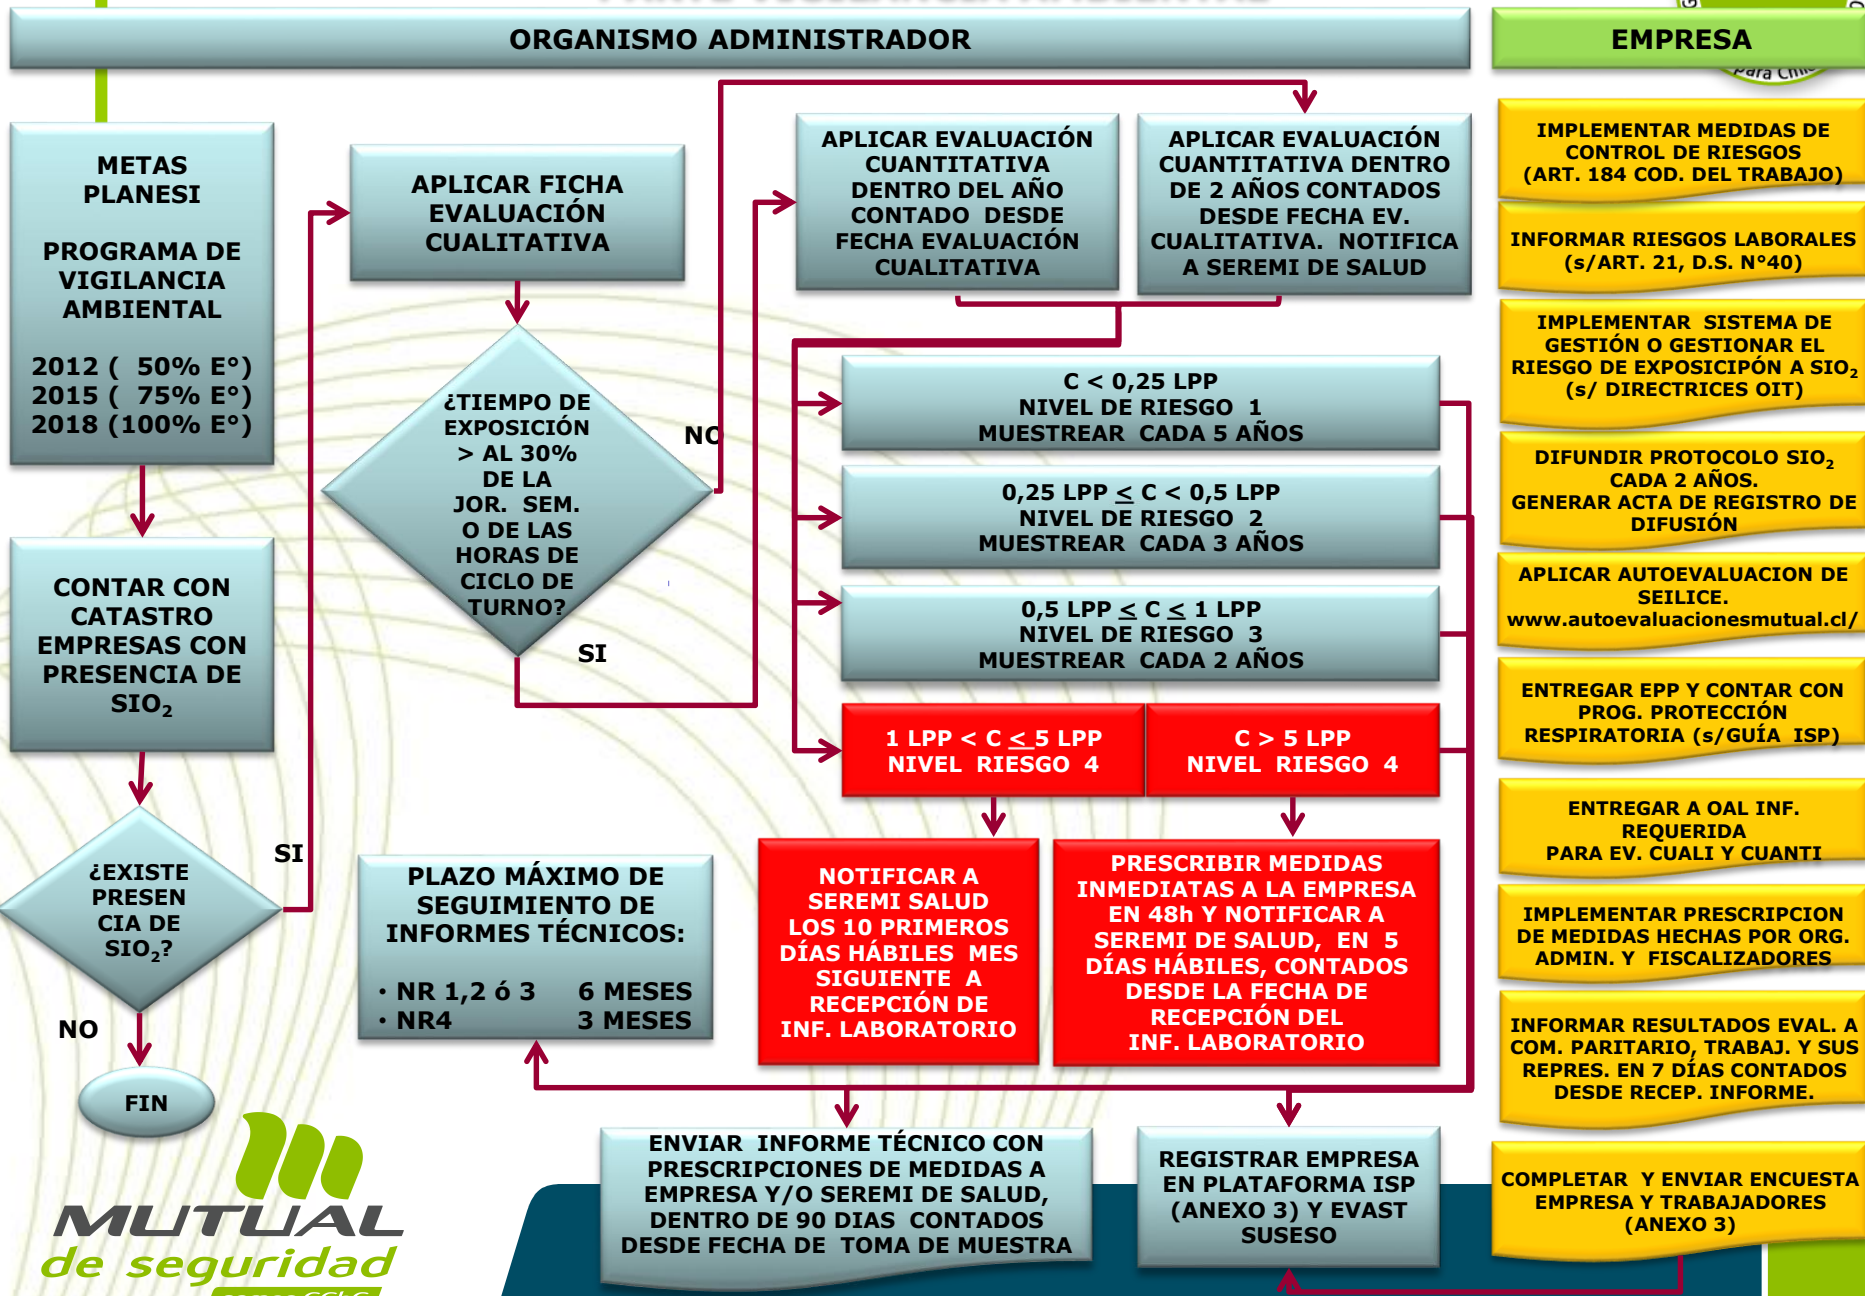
ORGANISMO ADMINISTRADOR

EMPRESA

METAS PLANESI

PROGRAMA DE VIGILANCIA AMBIENTAL

2012 ( 50% E°)
2015 ( 75% E°)
2018 (100% E°)

CONTAR CON CATASTRO EMPRESAS CON PRESENCIA DE $SIO_2$

¿EXISTE PRESENCIA DE $SIO_2$?

SI

NO

FIN

APLICAR FICHA EVALUACIÓN CUALITATIVA

¿TIEMPO DE EXPOSICIÓN > AL 30% DE LA JOR. SEM. O DE LAS HORAS DE CICLO DE TURNO?

NO

SI

APLICAR EVALUACIÓN CUANTITATIVA DENTRO DEL AÑO CONTADO DESDE FECHA EVALUACIÓN CUALITATIVA

APLICAR EVALUACIÓN CUANTITATIVA DENTRO DE 2 AÑOS CONTADOS DESDE FECHA EV. CUALITATIVA. NOTIFICA A SEREMI DE SALUD

C < 0,25 LPP
NIVEL DE RIESGO 1
MUESTREAR CADA 5 AÑOS

0,25 LPP ≤ C < 0,5 LPP
NIVEL DE RIESGO 2
MUESTREAR CADA 3 AÑOS

0,5 LPP ≤ C ≤ 1 LPP
NIVEL DE RIESGO 3
MUESTREAR CADA 2 AÑOS

1 LPP < C ≤ 5 LPP
NIVEL RIESGO 4

C > 5 LPP
NIVEL RIESGO 4

PLAZO MÁXIMO DE SEGUIMIENTO DE INFORMES TÉCNICOS:

• NR 1,2 ó 3 6 MESES
• NR4 3 MESES

NOTIFICAR A SEREMI SALUD LOS 10 PRIMEROS DÍAS HÁBILES MES SIGUIENTE A RECEPCIÓN DE INF. LABORATORIO

PRESCRIBIR MEDIDAS INMEDIATAS A LA EMPRESA EN 48h Y NOTIFICAR A SEREMI DE SALUD, EN 5 DÍAS HÁBILES, CONTADOS DESDE LA FECHA DE RECEPCIÓN DEL INF. LABORATORIO

ENVIAR INFORME TÉCNICO CON PRESCRIPCIONES DE MEDIDAS A EMPRESA Y/O SEREMI DE SALUD, DENTRO DE 90 DIAS CONTADOS DESDE FECHA DE TOMA DE MUESTRA

REGISTRAR EMPRESA EN PLATAFORMA ISP (ANEXO 3) Y EVAST SUSESO

IMPLEMENTAR MEDIDAS DE CONTROL DE RIESGOS (ART. 184 COD. DEL TRABAJO)

INFORMAR RIESGOS LABORALES (s/ART. 21, D.S. N°40)

IMPLEMENTAR SISTEMA DE GESTIÓN O GESTIONAR EL RIESGO DE EXPOSICIPÓN A $SIO_2$ (s/ DIRECTRICES OIT)

DIFUNDIR PROTOCOLO $SIO_2$ CADA 2 AÑOS. GENERAR ACTA DE REGISTRO DE DIFUSIÓN

APLICAR AUTOEVALUACION DE SEILICE. www.autoevaluacionesmutual.cl/

ENTREGAR EPP Y CONTAR CON PROG. PROTECCIÓN RESPIRATORIA (s/GUÍA ISP)

ENTREGAR A OAL INF. REQUERIDA PARA EV. CUALI Y CUANTI

IMPLEMENTAR PRESCRIPCION DE MEDIDAS HECHAS POR ORG. ADMIN. Y FISCALIZADORES

INFORMAR RESULTADOS EVAL. A COM. PARITARIO, TRABAJ. Y SUS REPRES. EN 7 DÍAS CONTADOS DESDE RECEP. INFORME.

COMPLETAR Y ENVIAR ENCUESTA EMPRESA Y TRABAJADORES (ANEXO 3)

MUTUAL de seguridad